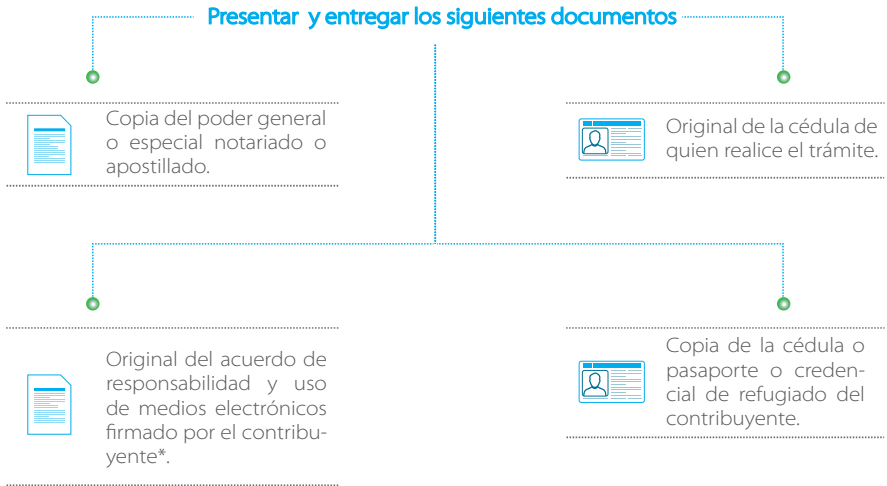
Presentar y entregar los siguientes documentos

Copia del poder general o especial notariado o apostillado.

Original de la cédula de quien realice el trámite.

Original del acuerdo de responsabilidad y uso de medios electrónicos firmado por el contribuyente*.

Copia de la cédula o pasaporte o credencial de refugiado del contribuyente.